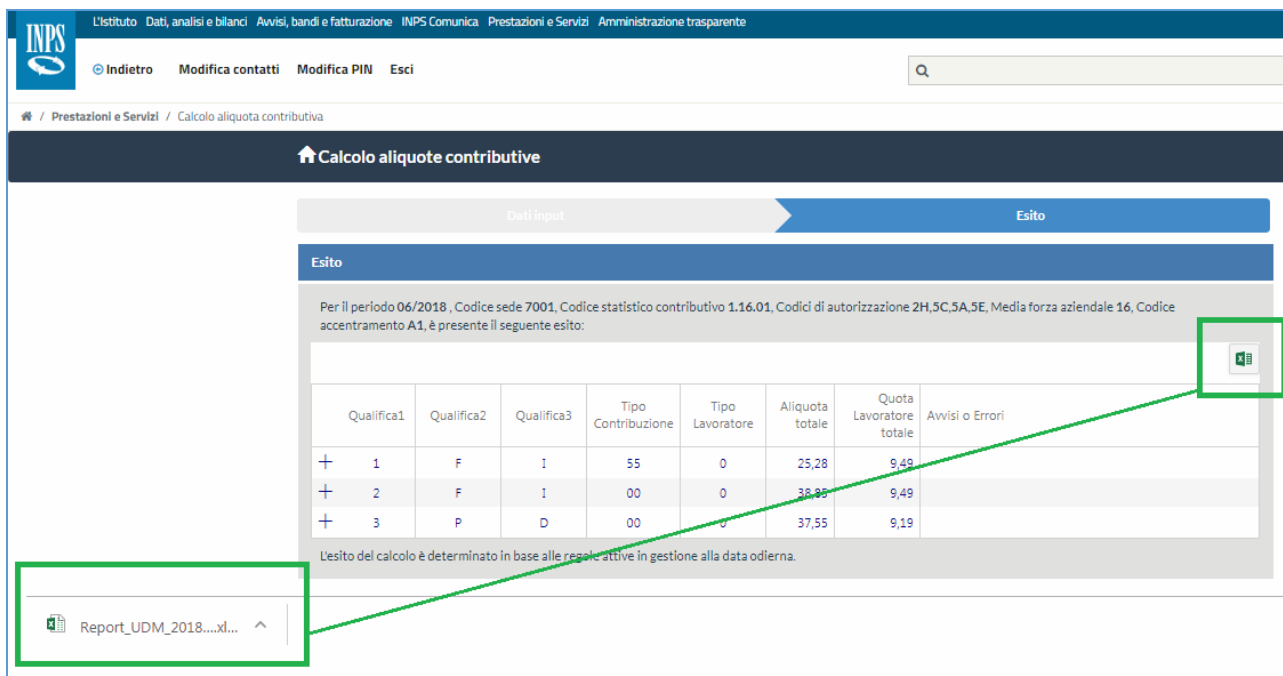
INPS

L'Istituto Dati, analisi e bilanci Avvisi, bandi e fatturazione INPS Comunica Prestazioni e Servizi Amministrazione trasparente

Indietro Modifica contatti Modifica PIN Esci

/ Prestazioni e Servizi / Calcolo aliquota contributiva

Calcolo aliquote contributive

Dati input

Esito

Esito

Per il periodo 06/2018 , Codice sede 7001, Codice statistico contributivo 1.16.01, Codici di autorizzazione 2H,5C,5A,5E, Media forza aziendale 16, Codice accentramento A1, è presente il seguente esito:

| | Qualifica1 | Qualifica2 | Qualifica3 | Tipo Contribuzione | Tipo Lavoratore | Aliquota totale | Quota Lavoratore totale | Avvisi o Errori |
|---|---|---|---|---|---|---|---|---|
| + | 1 | F | I | 55 | 0 | 25,28 | 9,49 | |
| + | 2 | F | I | 00 | 0 | 38,85 | 9,49 | |
| + | 3 | P | D | 00 | 0 | 37,55 | 9,19 | |

L'esito del calcolo è determinato in base alle regole attive in gestione alla data odierna.

Report_UDM_2018....xl...